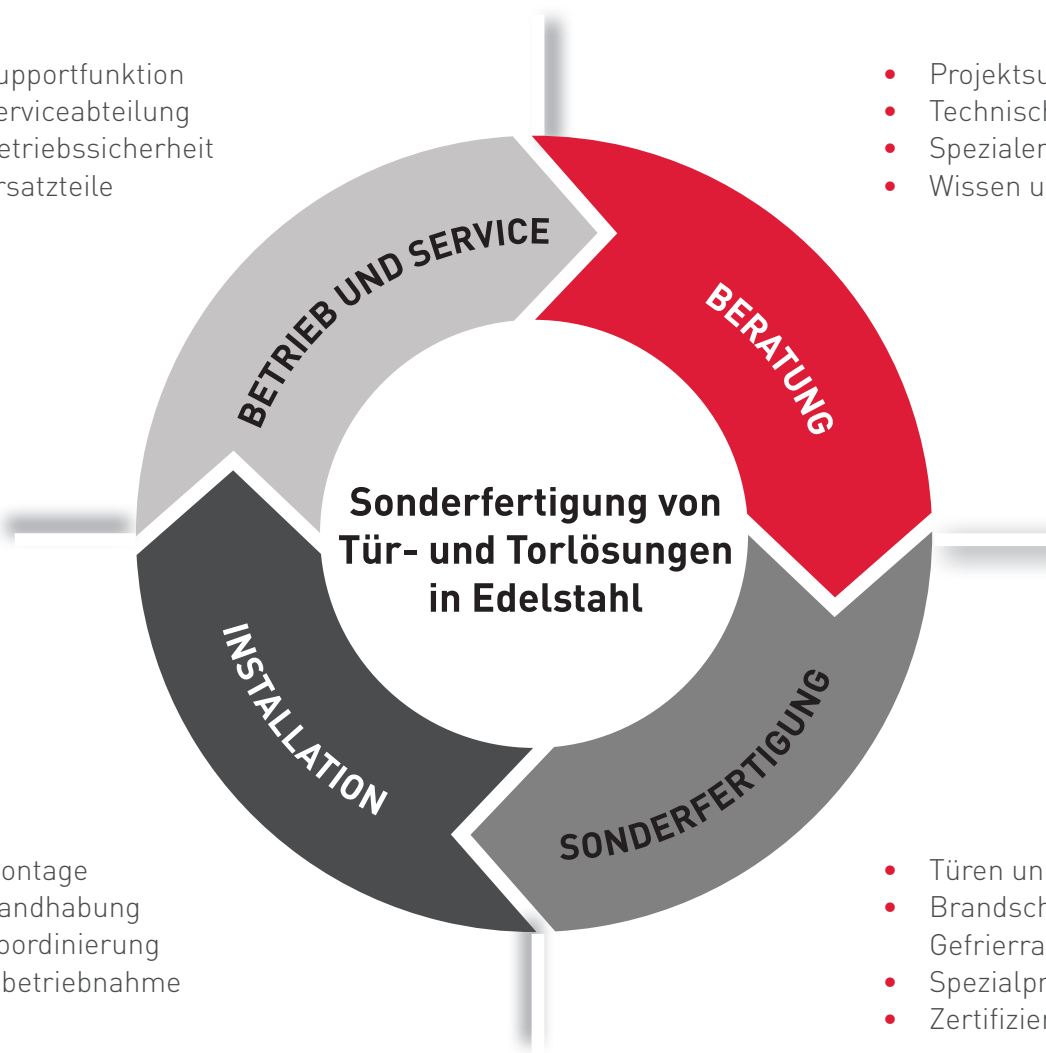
upportfunktion
erviceabteilung
etriebssicherheit
rsatzteile

• Projektsu
• Technisch
• Spezialen
• Wissen u

BETRIEB UND SERVICE

BERATUNG

Sonderfertigung von Tür- und Torlösungen in Edelstahl

INSTALLATION

SONDERFERTIGUNG

ontage
andhabung
oordinierung
betriebnahme

• Türen un
• Brandsch Gefrierra
• Spezialpr
• Zertifizier